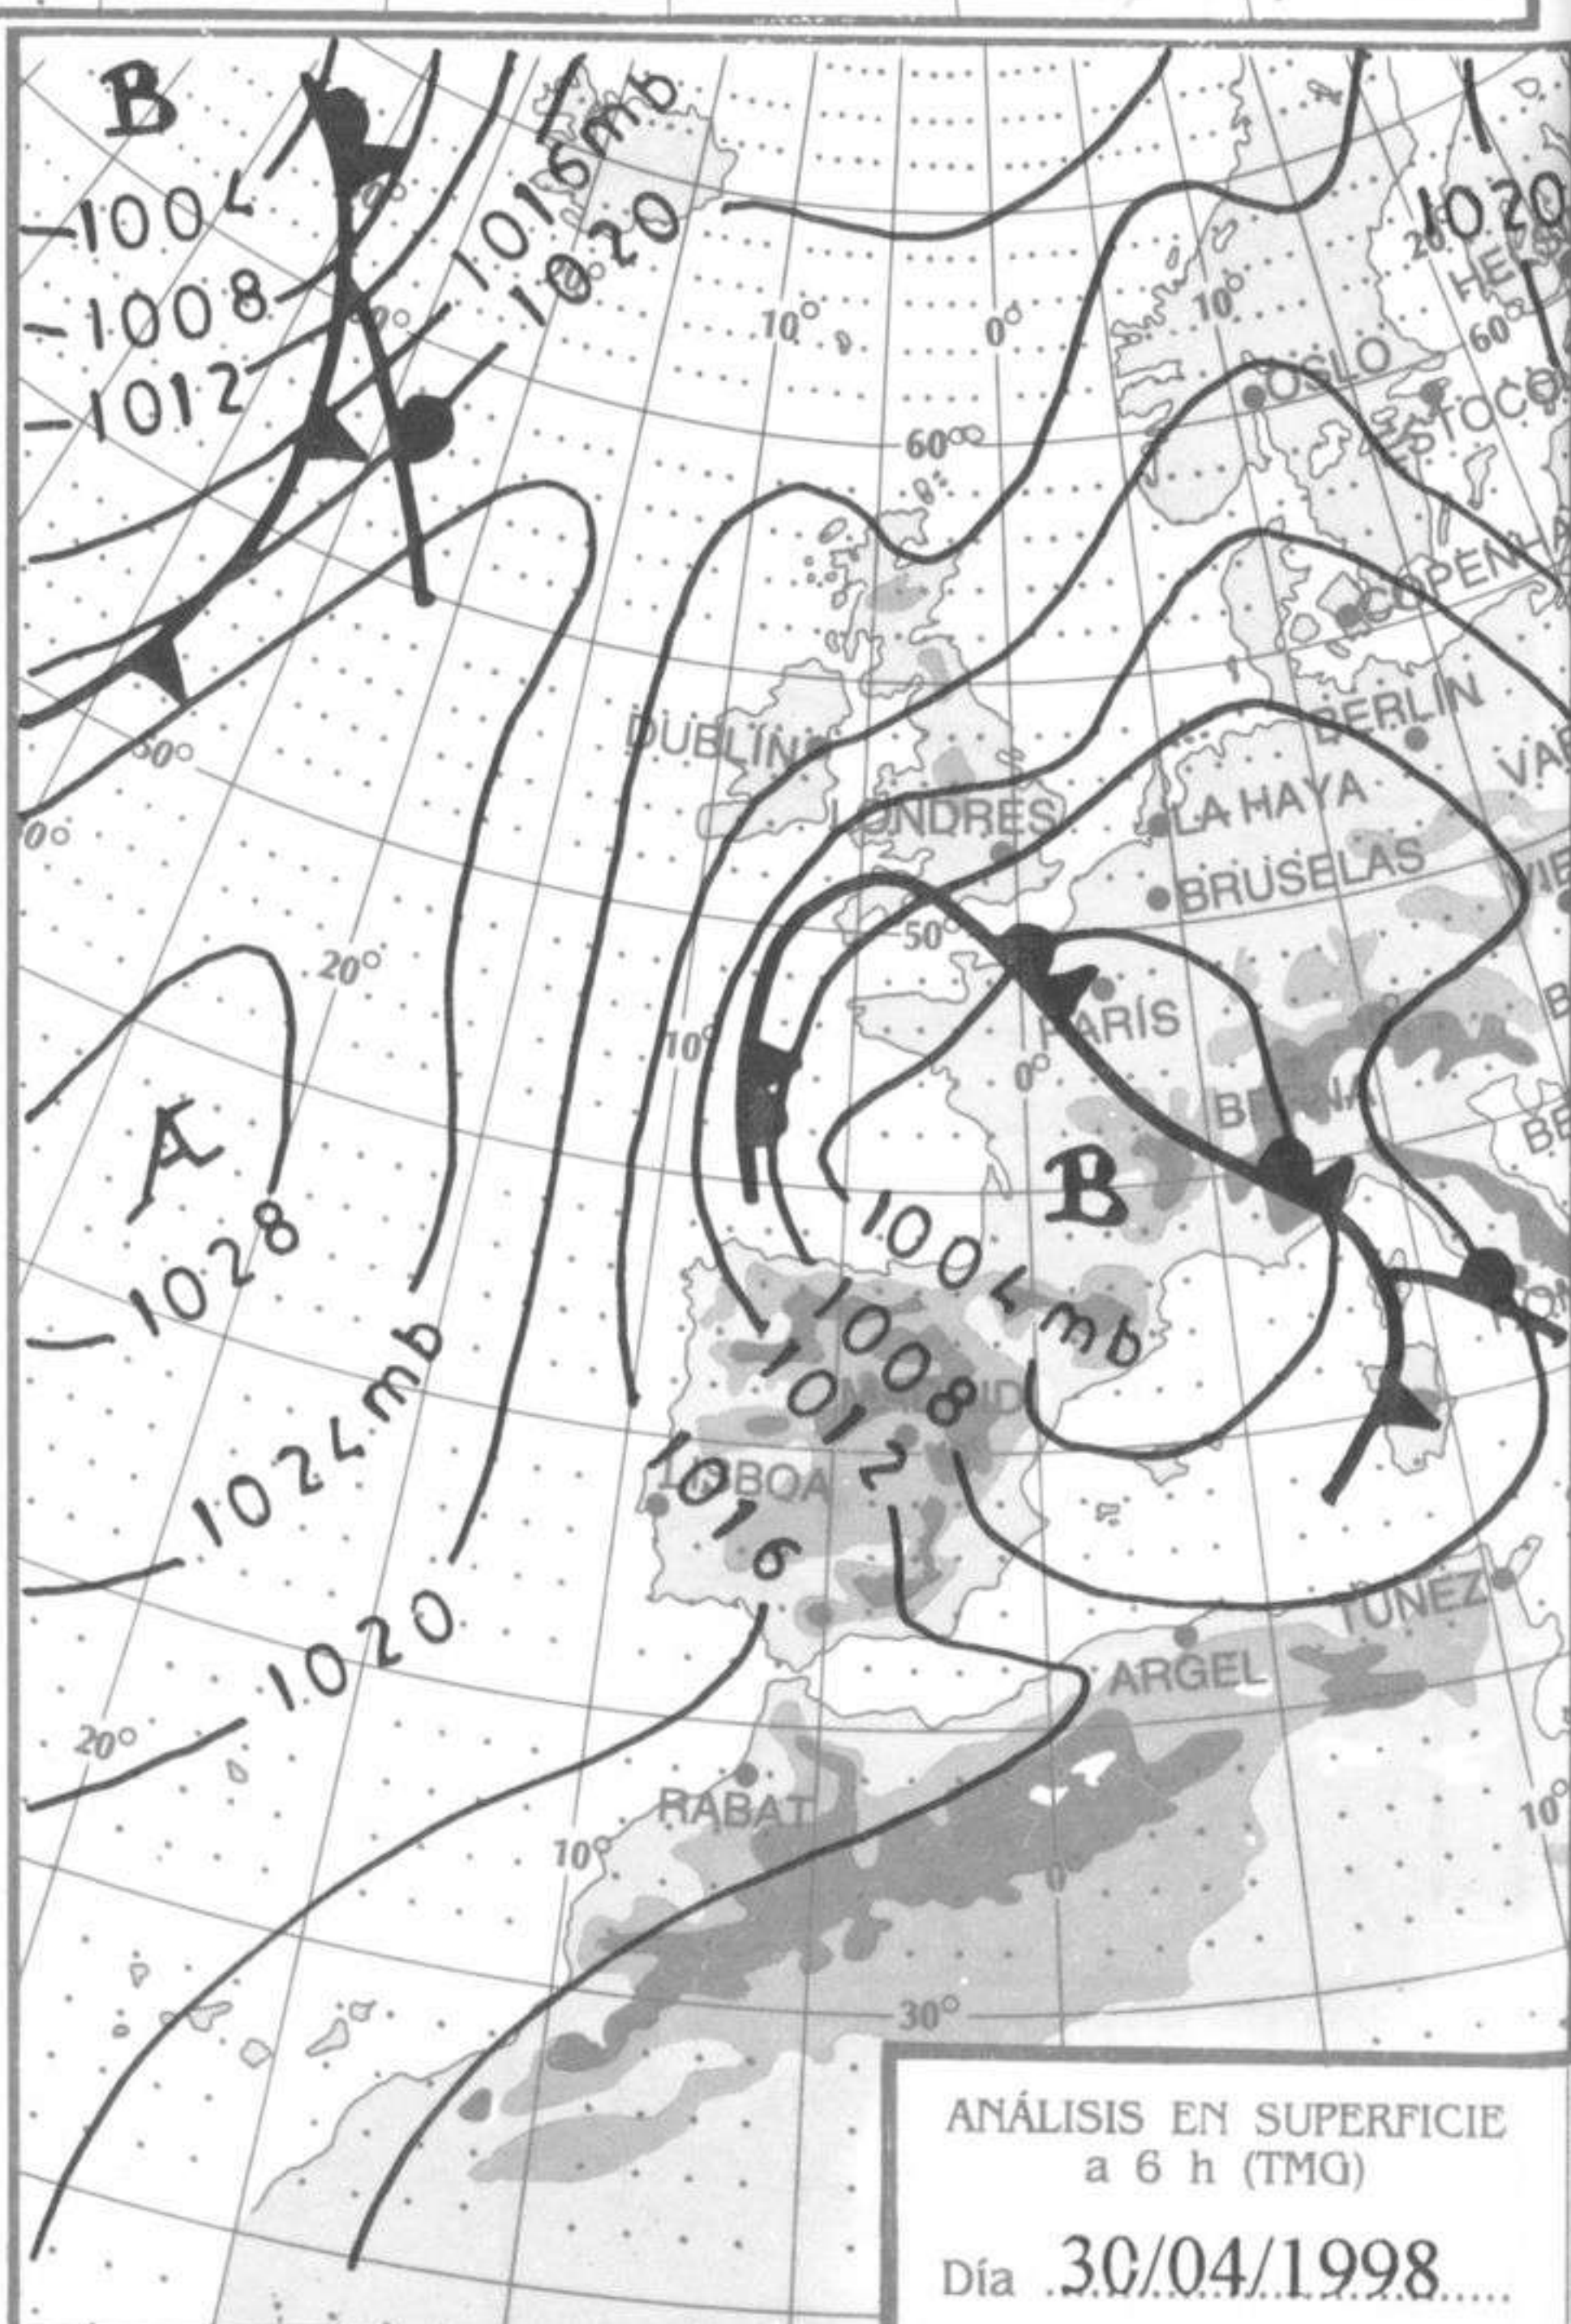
B
1004
1008
1012
1016mb
1020
10°
0°
20°
10°
60°
1020
HE
60°
OSLO
ESTOCO
COPENHA
BERLÍN
DUBLÍN
LONDRES
LA HAYA
BRUSELAS
VA
VIE
50°
PARÍS
10°
0°
B
BERNA
BE
A
20°
B
1028
1004mb
1008
1012
1016
1024mb
MADRID
LISBOA
1020
TÚNEZ
ARGEL
20°
RABAT
10°
10°
30°

ANÁLISIS EN SUPERFICIE
a 6 h (TMG)

Día 30/04/1998